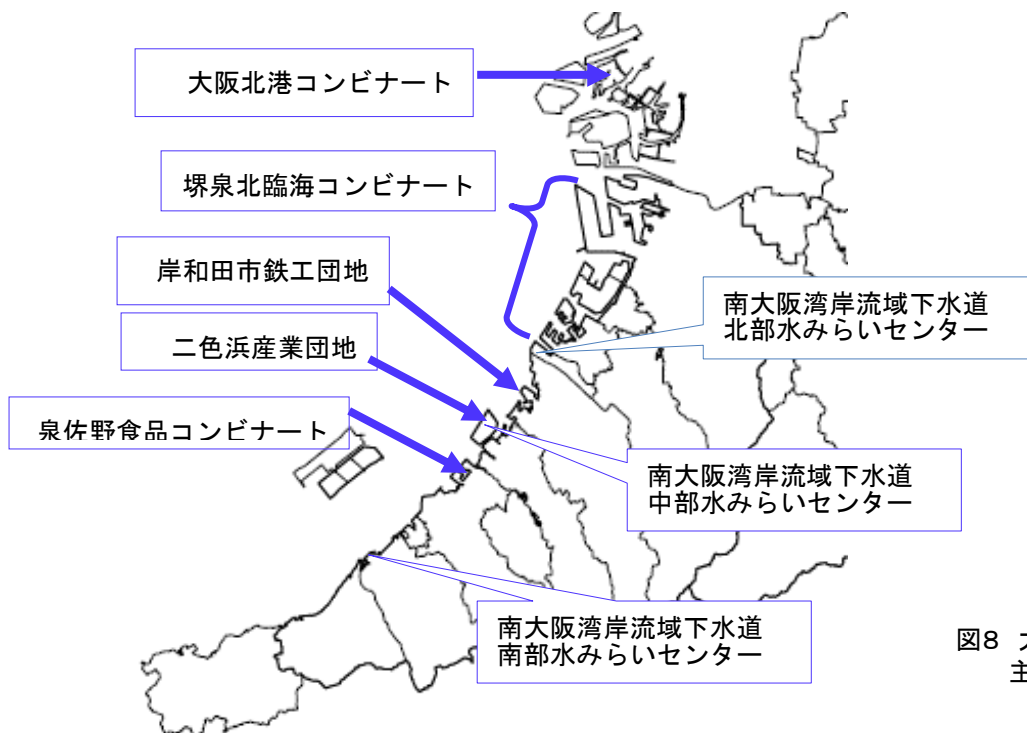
大阪北港コンビナート

堺泉北臨海コンビナート

岸和田市鉄工団地

二色浜産業団地

泉佐野食品コンビナート

南大阪湾岸流域下水道
北部水みらいセンター

南大阪湾岸流域下水道
中部水みらいセンター

南大阪湾岸流域下水道
南部水みらいセンター

図8 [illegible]
主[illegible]